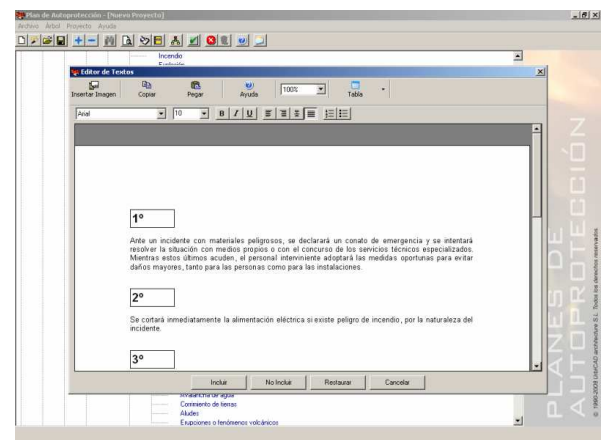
Plan de Autoprotección - [Nuevo Proyecto]
Archivo Arbol Proyecto Ayuda

Incendio
Explosión

Editor de Textos
Insertar Imagen
Copiar
Pegar
Ayuda
100%
Tabla
Arial
10
B I U

1º

Ante un incidente con materiales peligrosos, se declarará un conato de emergencia y se intentará resolver la situación con medios propios o con el concurso de los servicios técnicos especializados. Mientras estos últimos acuden, el personal interviniente adoptará las medidas oportunas para evitar daños mayores, tanto para las personas como para las instalaciones.

2º

Se cortará inmediatamente la alimentación eléctrica si existe peligro de incendio, por la naturaleza del incidente.

3º

Incluir
No Incluir
Restaurar
Cancelar

Avalancha de agua
Corrimiento de tierras
Aludes
Erupciones o fenómenos volcánicos

PLANES DE AUTOPROTECCIÓN

© 1996-2009 UrbiCAD architecture S.L. Todos los derechos reservados